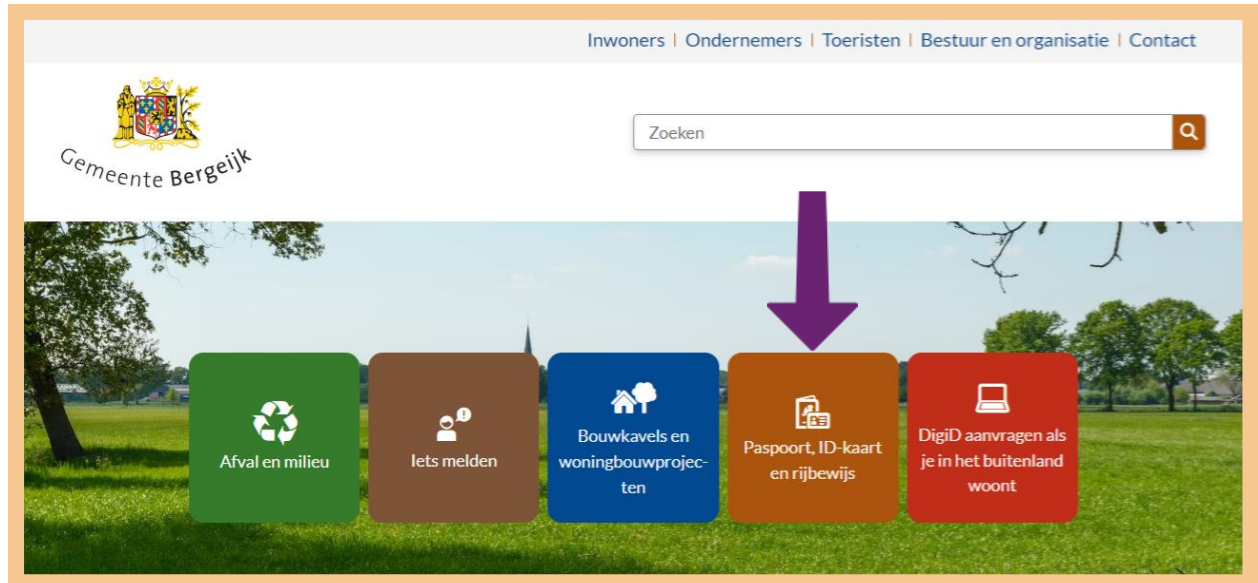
Inwoners | Ondernemers | Toeristen | Bestuur en organisatie | Contact

Gemeente Bergeijk

Zoeken

Afval en milieu

Iets melden

Bouwkavels en woningbouwprojecten

Paspoort, ID-kaart en rijbewijs

DigiD aanvragen als je in het buitenland woont